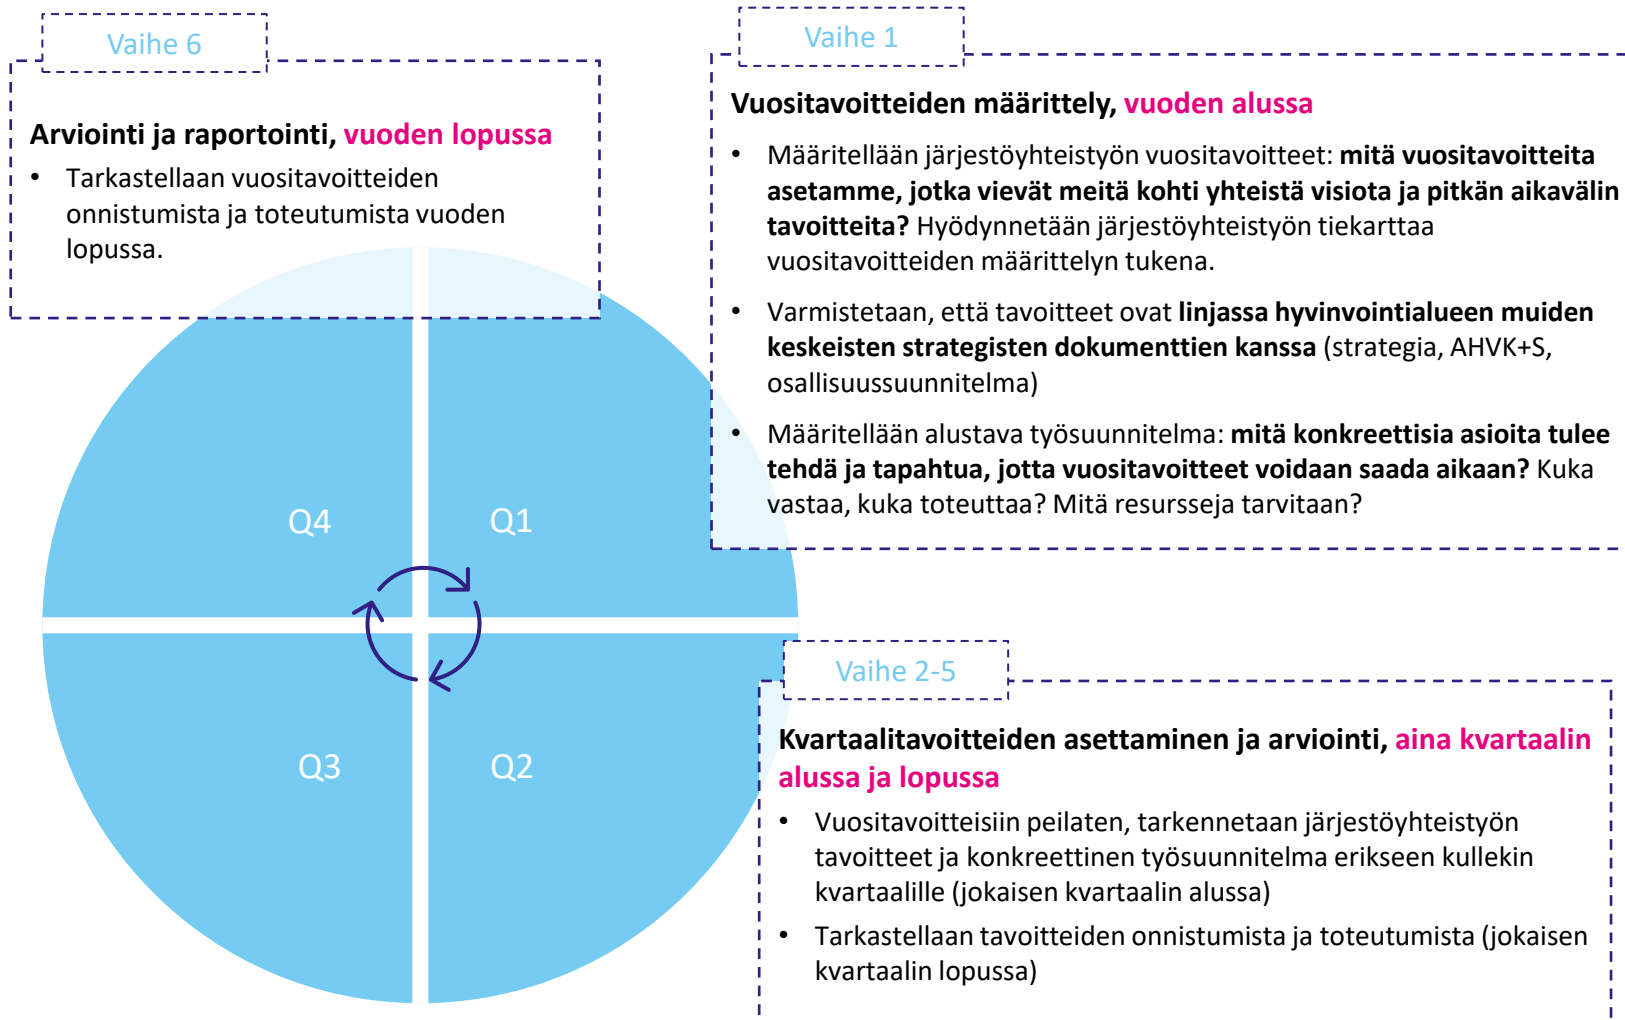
Vaihe 6

Arviointi ja raportointi, vuoden lopussa

- Tarkastellaan vuositavoitteiden onnistumista ja toteutumista vuoden lopussa.

Vaihe 1

Vuositavoitteiden määrittely, vuoden alussa

- Määritellään järjestöyhteistyön vuositavoitteet: mitä vuositavoitteita asetamme, jotka vievät meitä kohti yhteistä visiota ja pitkän aikavälin tavoitteita? Hyödynnetään järjestöyhteistyön tiekarttaa vuositavoitteiden määrittelyn tukena.
- Varmistetaan, että tavoitteet ovat linjassa hyvinvointialueen muiden keskeisten strategisten dokumenttien kanssa (strategia, AHVK+S, osallisuussuunnitelma)
- Määritellään alustava työsuunnitelma: mitä konkreettisia asioita tulee tehdä ja tapahtua, jotta vuositavoitteet voidaan saada aikaan? Kuka vastaa, kuka toteuttaa? Mitä resursseja tarvitaan?

Q4

Q1

Q3

Q2

Vaihe 2-5

Kvartaalitavoitteiden asettaminen ja arviointi, aina kvartaalin alussa ja lopussa

- Vuositavoitteisiin peilaten, tarkennetaan järjestöyhteistyön tavoitteet ja konkreettinen työsuunnitelma erikseen kullekin kvartaalille (jokaisen kvartaalin alussa)
- Tarkastellaan tavoitteiden onnistumista ja toteutumista (jokaisen kvartaalin lopussa)